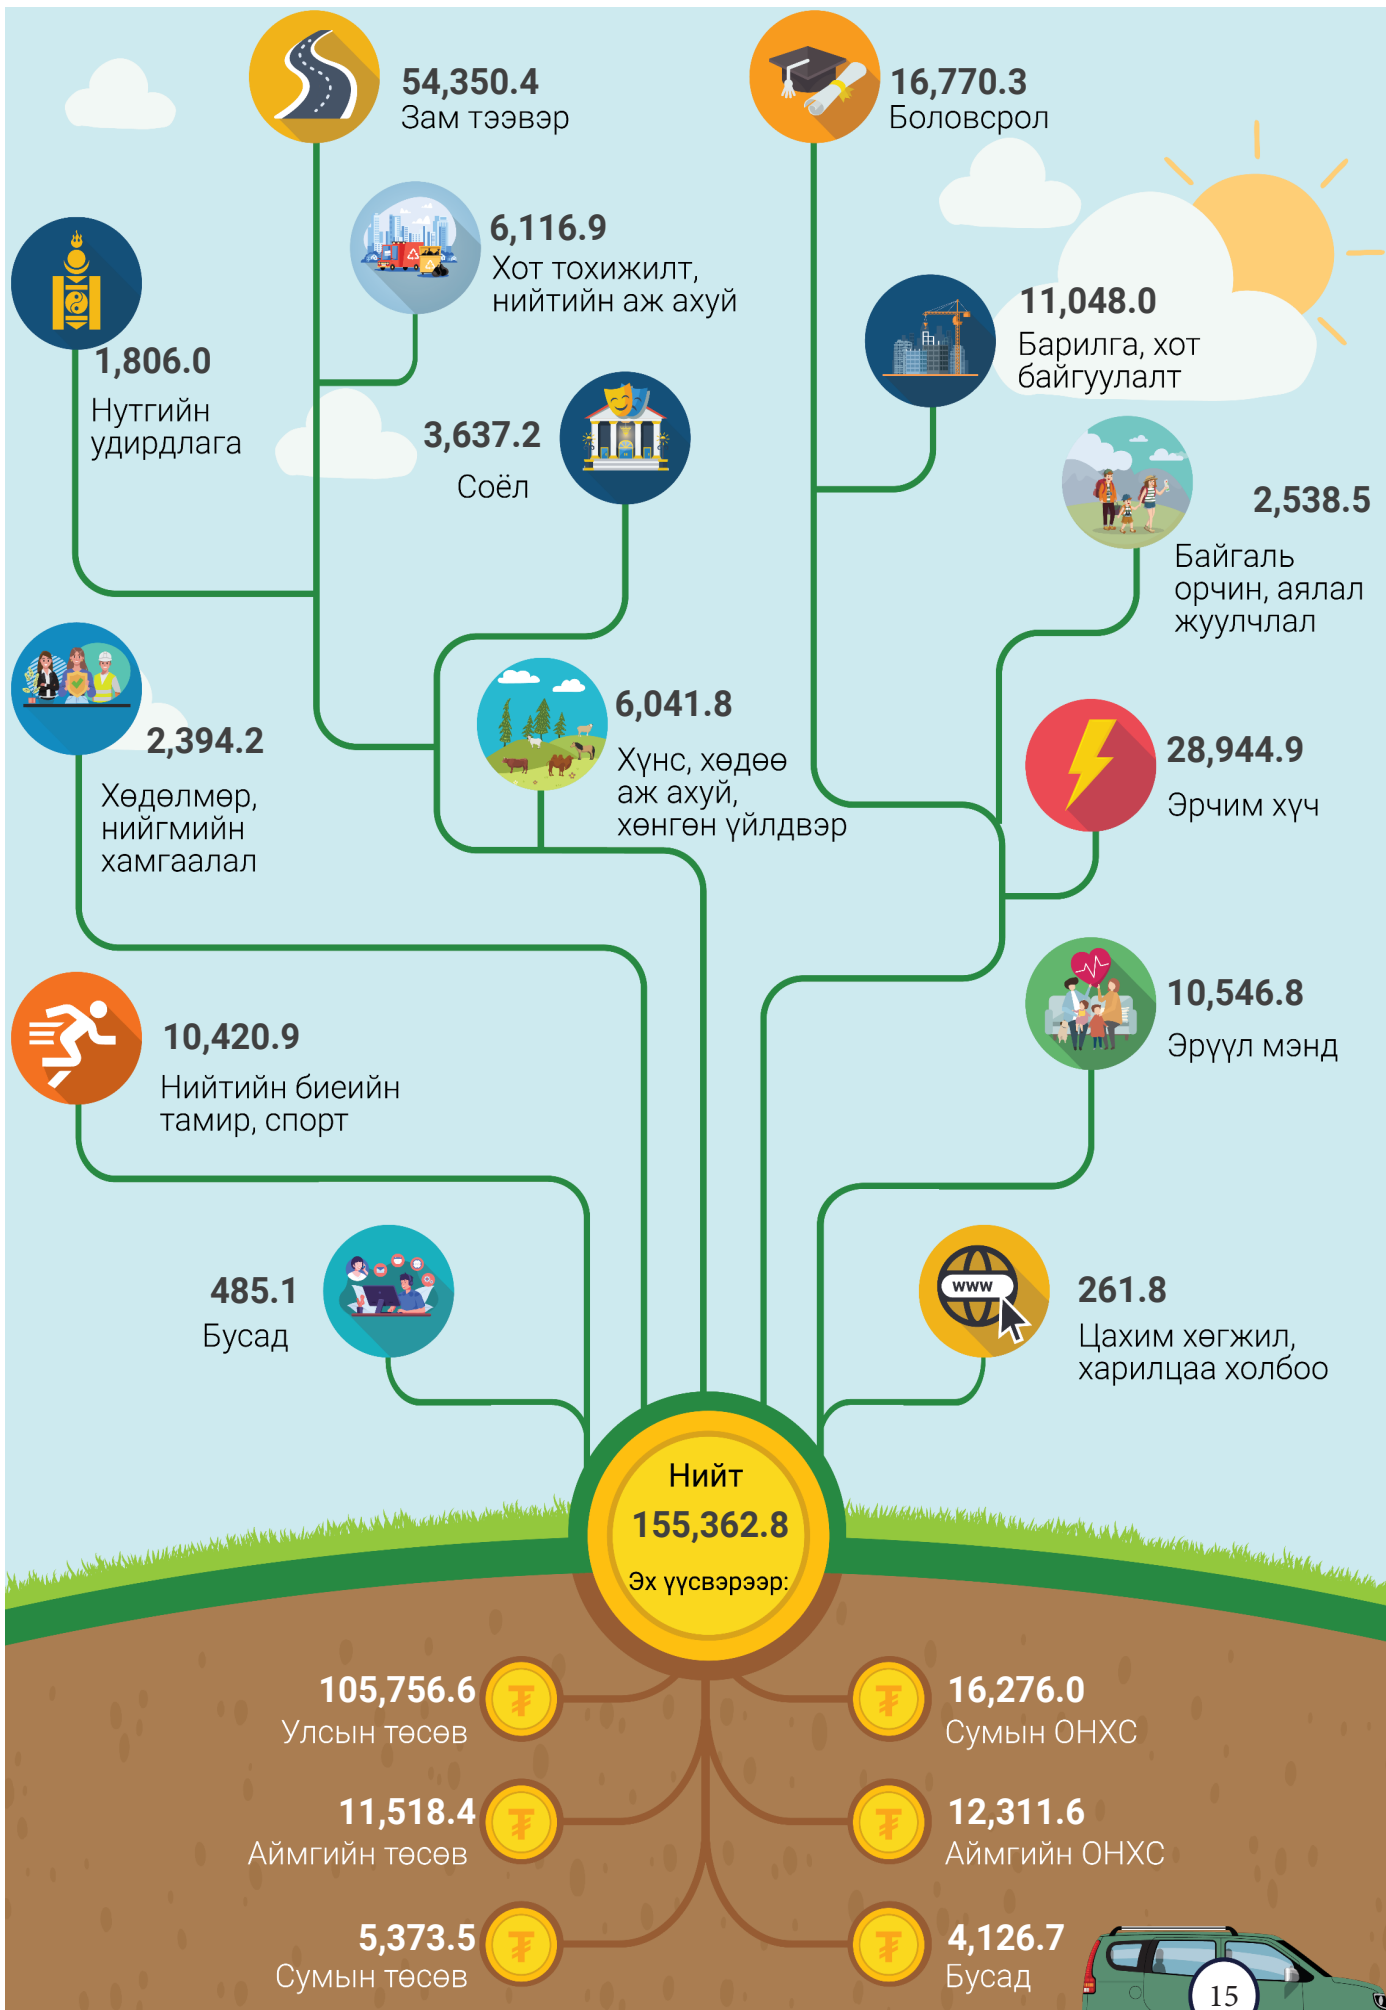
54,350.4
Зам тээвэр

16,770.3
Боловсрол

6,116.9
Хот тохижилт, нийтийн аж ахуй

1,806.0
Нутгийн удирдлага

11,048.0
Барилга, хот байгуулалт

3,637.2
Соёл

2,538.5
Байгаль орчин, аялал жуулчлал

6,041.8
Хүнс, хөдөө аж ахуй, хөнгөн үйлдвэр

2,394.2
Хөдөлмөр, нийгмийн хамгаалал

28,944.9
Эрчим хүч

10,546.8
Эрүүл мэнд

10,420.9
Нийтийн биеийн тамир, спорт

485.1
Бусад

261.8
Цахим хөгжил, харилцаа холбоо

Нийт
155,362.8
Эх үүсвэрээр:

105,756.6
Улсын төсөв

16,276.0
Сумын ОНХС

11,518.4
Аймгийн төсөв

12,311.6
Аймгийн ОНХС

5,373.5
Сумын төсөв

4,126.7
Бусад

15